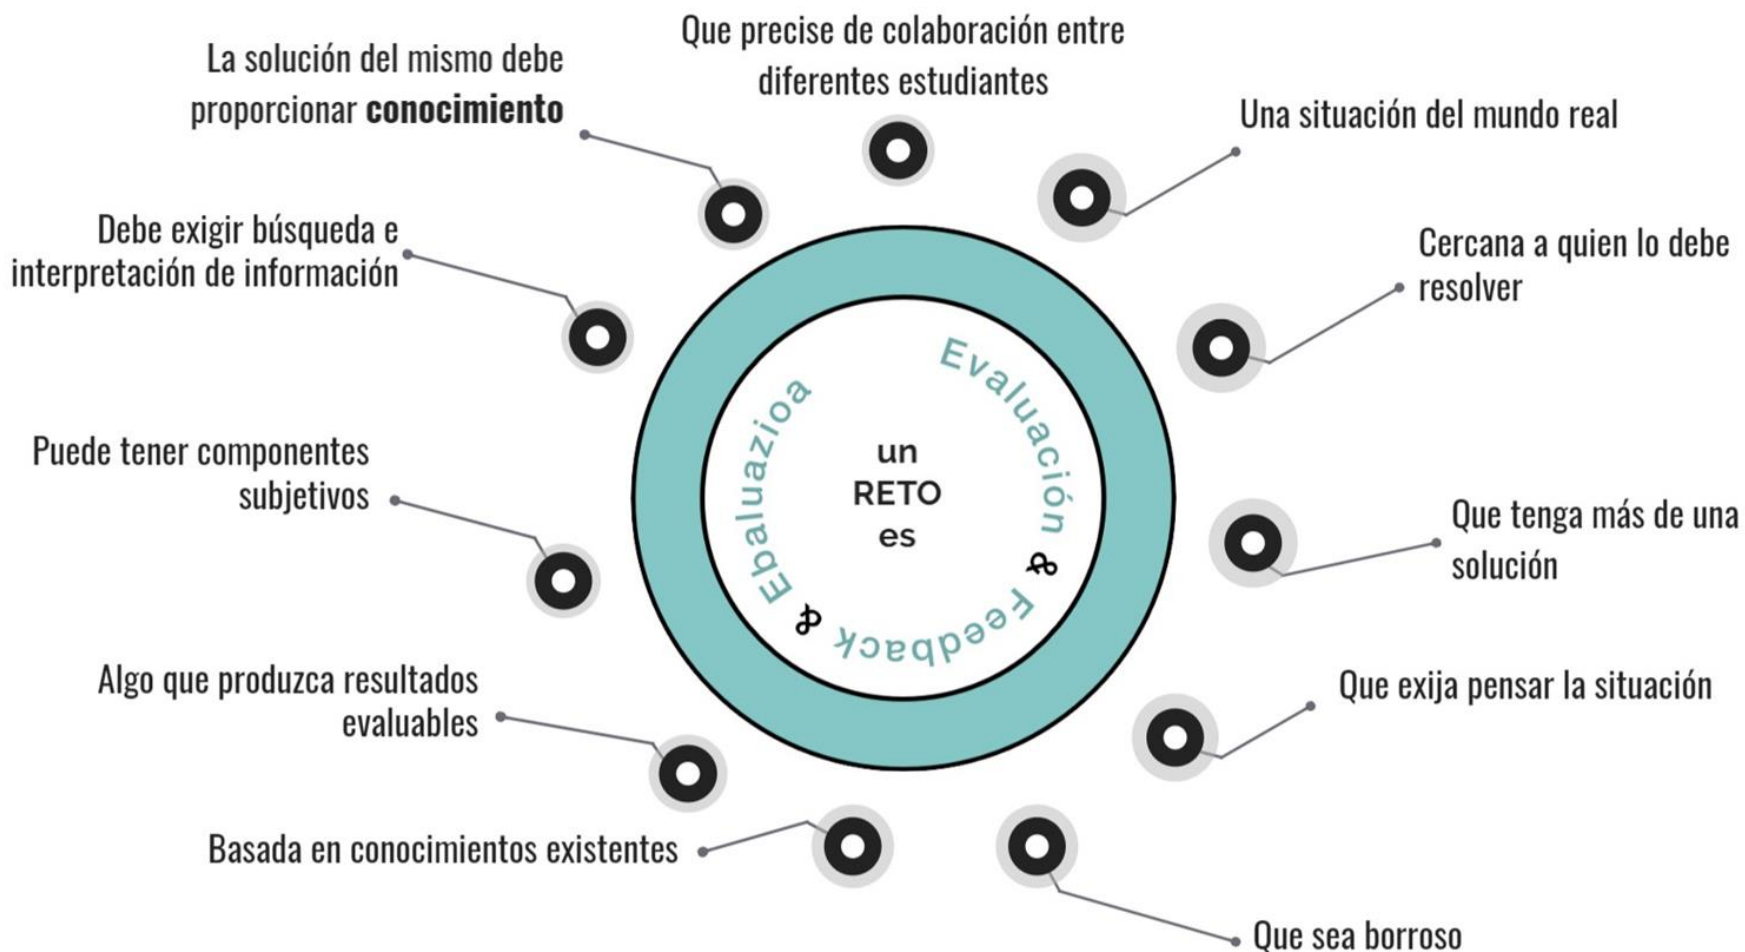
Que precise de colaboración entre diferentes estudiantes

La solución del mismo debe proporcionar **conocimiento**

Una situación del mundo real

Debe exigir búsqueda e interpretación de información

Cercana a quien lo debe resolver

Evaluación & Feedback & Ebaluazioa

un RETO es

Puede tener componentes subjetivos

Que tenga más de una solución

Algo que produzca resultados evaluables

Que exija pensar la situación

Basada en conocimientos existentes

Que sea borroso